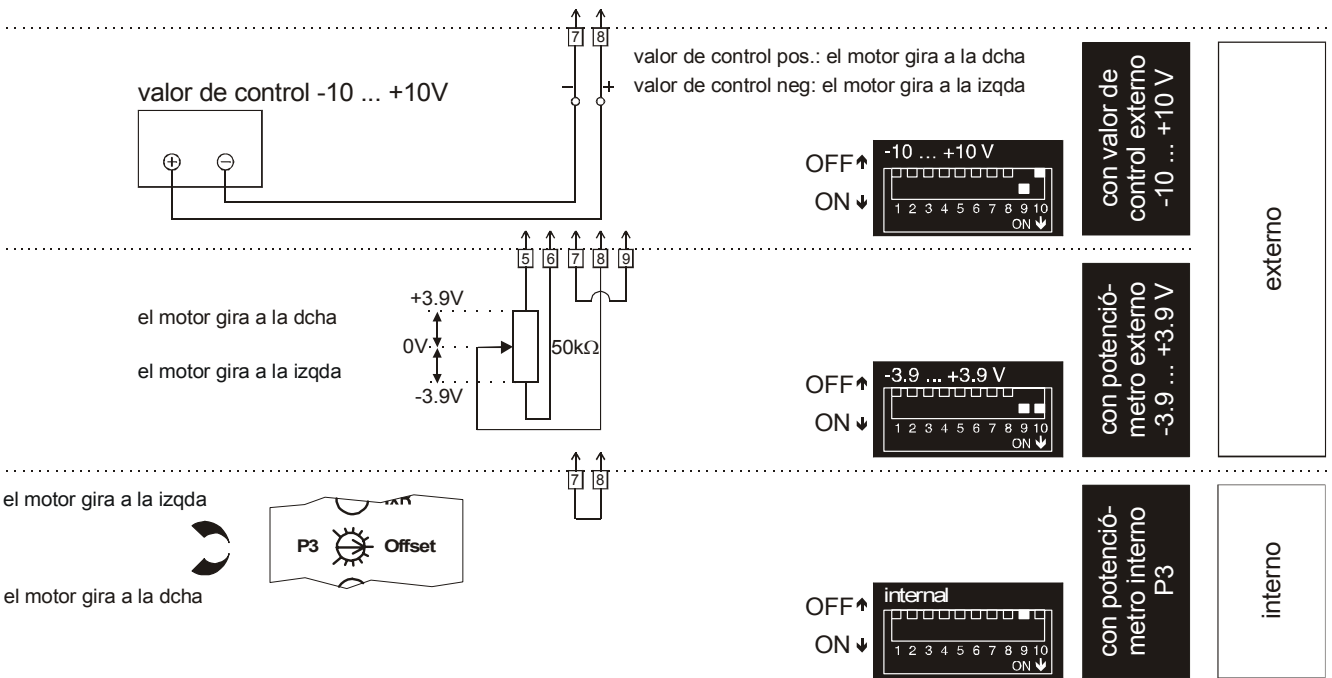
7 8

valor de control pos.: el motor gira a la dcha
valor de control neg: el motor gira a la izqda

valor de control -10 ... +10V

– +

⊕ ⊖

OFF↑
ON↓

-10 ... +10 V
1 2 3 4 5 6 7 8 9 10
ON

con valor de control externo -10 ... +10 V

externo

5 6 7 8 9

+3.9V
el motor gira a la dcha
0V
50kΩ
el motor gira a la izqda
-3.9V

OFF↑
ON↓

-3.9 ... +3.9 V
1 2 3 4 5 6 7 8 9 10
ON

con potenciómetro externo -3.9 ... +3.9 V

7 8

el motor gira a la izqda

P3 Offset

el motor gira a la dcha

OFF↑
ON↓

internal
1 2 3 4 5 6 7 8 9 10
ON

con potenciómetro interno P3

interno